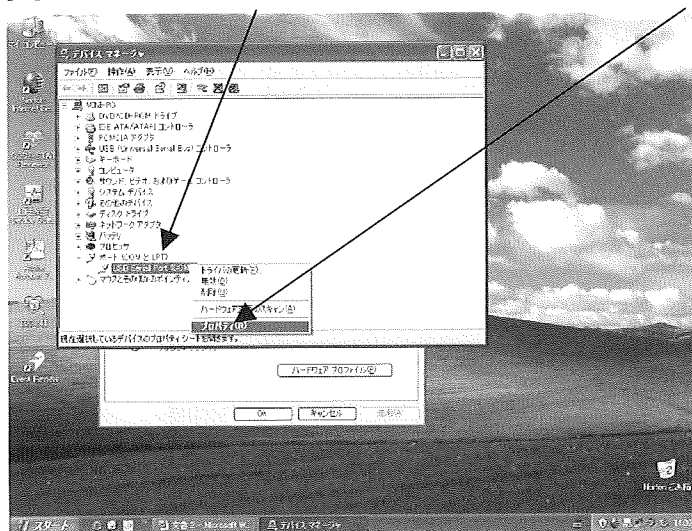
デバイス マネージャ

ファイル(F) 操作(A) 表示(V) ヘルプ(H)

DVD/CD-ROM ドライブ
IDE ATA/ATAPI コントローラ
PCMCIA アダプタ
USB (Universal Serial Bus) コントローラ
キーボード
コンピュータ
サウンド、ビデオ、およびゲーム コントローラ
システム デバイス
その他のデバイス
ディスク ドライブ
ネットワーク アダプタ
バッテリ
プロセッサ
ポート (COM と LPT)
マウスとそのほかのポインティング

ドライバの更新(P)...
無効(D)
削除(U)
ハードウェア変更のスキャン(A)
プロパティ(R)

現在選択しているデバイスのプロパティ シートを開きます。

ハードウェア プロファイル(E)

OK キャンセル 適用(A)

マイ コンピュータ

スタート
デバイス マネージャ